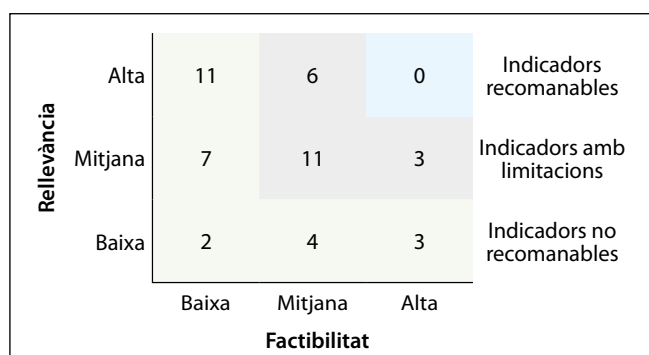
Rellevància

| | Baixa | Mitjana | Alta |
|---|---|---|---|
| Alta | 11 | 6 | 0 |
| Mitjana | 7 | 11 | 3 |
| Baixa | 2 | 4 | 3 |

Factibilitat

Indicadors recomanables

Indicadors amb limitacions

Indicadors no recomanables